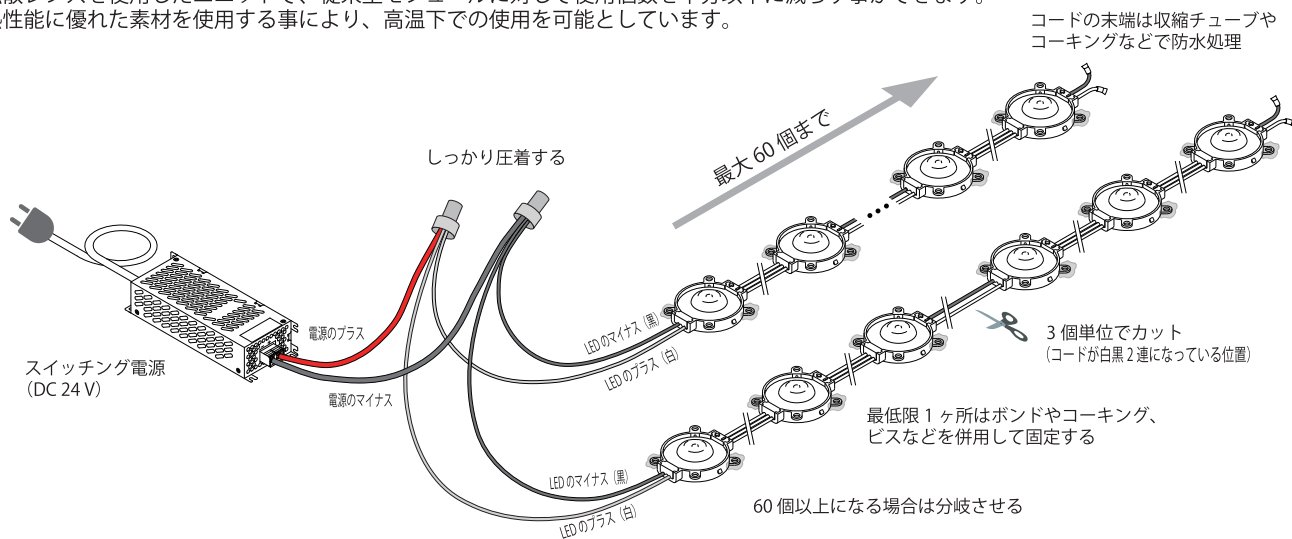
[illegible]性能に優れた素材を使用する事により、高温下での使用を可能としています。

コードの末端は収縮チューブやコーキングなどで防水処理

最大 60 個まで

しっかり圧着する

電源のプラス

電源のマイナス

スイッチング電源
(DC 24 V)

LED のマイナス (黒)

LED のプラス (白)

3 個単位でカット
(コードが白黒 2 連になっている位置)

最低限 1 ヶ所はボンドやコーキング、ビスなどを併用して固定する

LED のマイナス (黒)

LED のプラス (白)

60 個以上になる場合は分岐させる